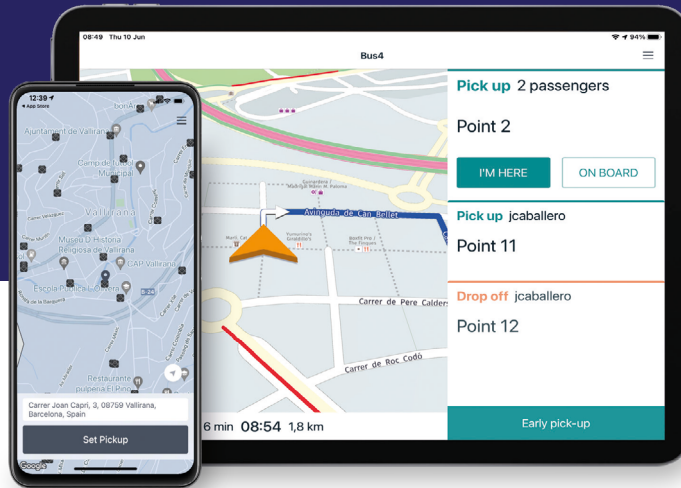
08:49 Thu 10 Jun

94%

Bus4

Avinguda de Can Bellet

Carrer de Pere Calders

Carrer de Roc Codó

6 min 08:54 1,8 km

Pick up 2 passengers

Point 2

I'M HERE

ON BOARD

Pick up jcaballero

Point 11

Drop off jcaballero

Point 12

Early pick-up

12:39

App Store

Ajuntament de Vallirana

Camp de Futbol Municipal

Vallirana

Museu D Història Religiosa de Vallirana

CAP Vallirana

Escola Pública

Restaurante pulperia El Pino

Carrer Joan Caprí, 3, 08759 Vallirana, Barcelona, Spain

Set Pickup

Google